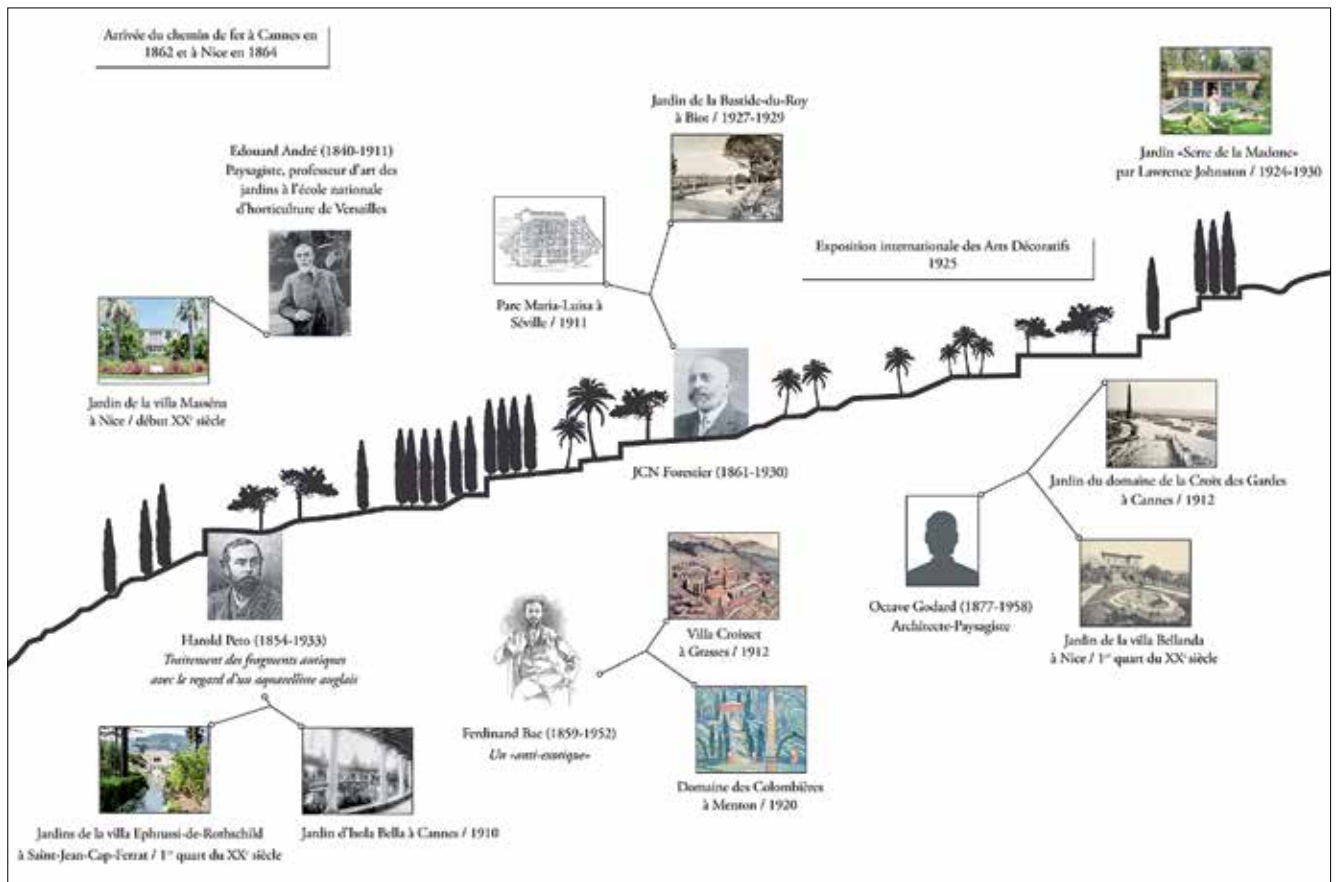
Arrivée du chemin de fer à Cannes en 1862 et à Nice en 1864

Edouard André (1840-1911)
Paysagiste, professeur d'art des jardins à l'école nationale d'horticulture de Versailles

Jardin de la villa Masséna à Nice / début XX$^e$ siècle

Jardin de la Bastide-du-Roy à Biot / 1927-1929

Parc Maria-Luisa à Séville / 1911

JCN Forestier (1861-1930)

Exposition internationale des Arts Décoratifs 1925

Jardin «Serre de la Madone» par Lawrence Johnston / 1924-1930

Jardin du domaine de la Croix des Gardes à Cannes / 1912

Octave Godard (1877-1958)
Architecte-Paysagiste

Jardin de la villa Bellanda à Nice / 1$^{er}$ quart du XX$^e$ siècle

Harold Peto (1854-1933)
Traitement des fragments antiques avec le regard d'un aquarelliste anglais

Jardins de la villa Ephrussi-de-Rothschild à Saint-Jean-Cap-Ferrat / 1$^{er}$ quart du XX$^e$ siècle

Jardin d'Isola Bella à Cannes / 1910

Ferdinand Bac (1859-1952)
Un «anti-exotique»

Villa Croisset à Grasse / 1912

Domaine des Colombières à Menton / 1920